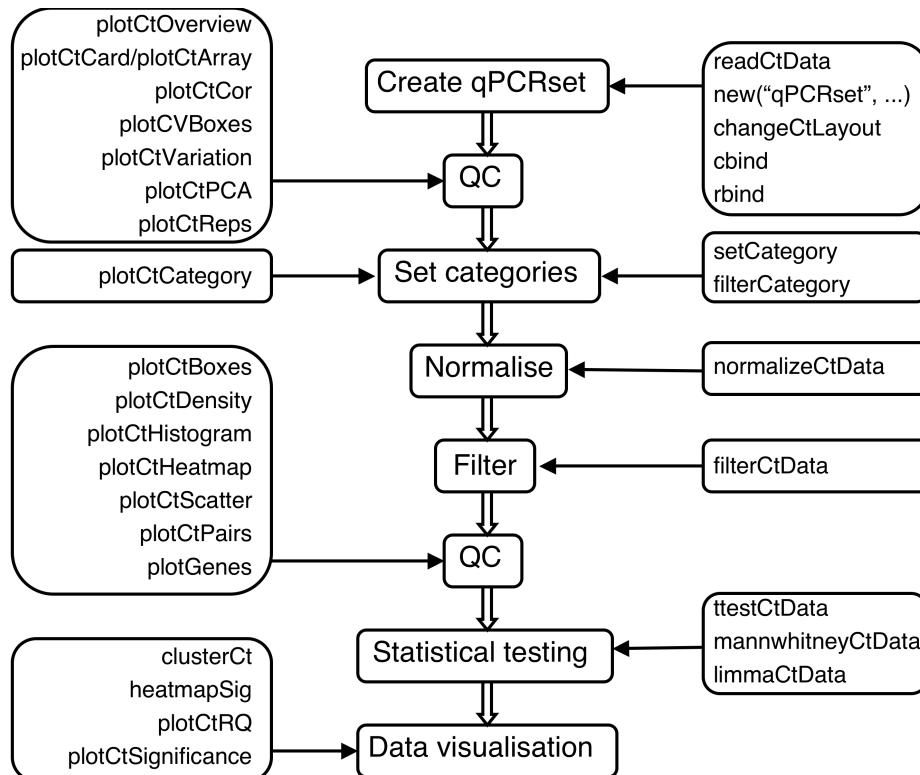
plotCtOverview
plotCtCard/plotCtArray
plotCtCor
plotCVBoxes
plotCtVariation
plotCtPCA
plotCtReps

Create qPCRset

readCtData
new("qPCRset", ...)
changeCtLayout
cbind
rbind

QC

plotCtCategory

Set categories

setCategory
filterCategory

Normalise

normalizeCtData

plotCtBoxes
plotCtDensity
plotCtHistogram
plotCtHeatmap
plotCtScatter
plotCtPairs
plotGenes

Filter

filterCtData

QC

Statistical testing

ttestCtData
mannwhitneyCtData
limmaCtData

clusterCt
heatmapSig
plotCtRQ
plotCtSignificance

Data visualisation